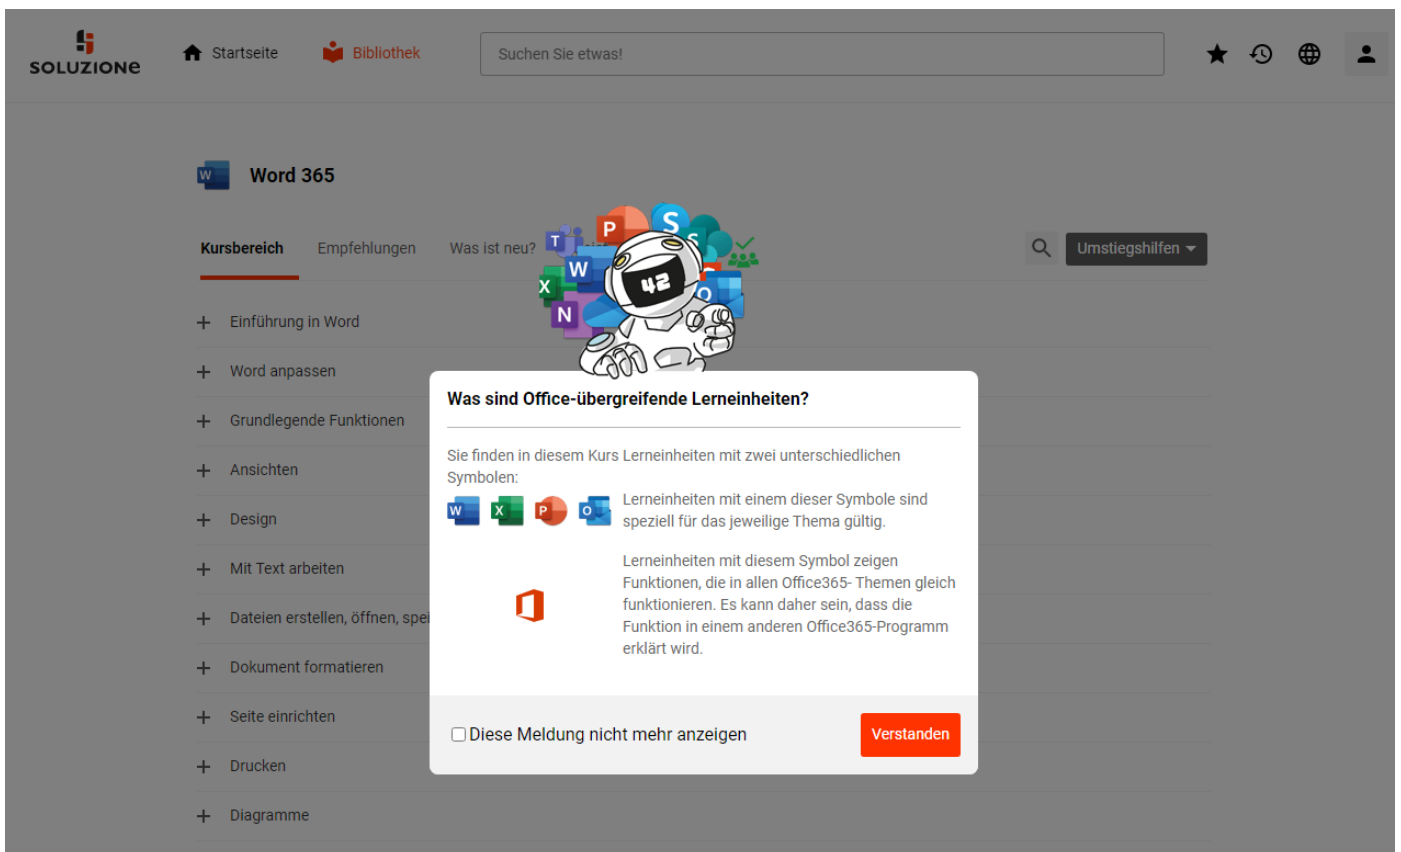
SOLUZIONE

Startseite

Bibliothek

Suchen Sie etwas!

Word 365

Kursbereich

Empfehlungen

Was ist neu?

Umstiegshilfen

+ Einführung in Word

+ Word anpassen

+ Grundlegende Funktionen

+ Ansichten

+ Design

+ Mit Text arbeiten

+ Dateien erstellen, öffnen, spei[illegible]

+ Dokument formatieren

+ Seite einrichten

+ Drucken

+ Diagramme

42

Was sind Office-übergreifende Lerneinheiten?

Sie finden in diesem Kurs Lerneinheiten mit zwei unterschiedlichen Symbolen:

Lerneinheiten mit einem dieser Symbole sind speziell für das jeweilige Thema gültig.

Lerneinheiten mit diesem Symbol zeigen Funktionen, die in allen Office365- Themen gleich funktionieren. Es kann daher sein, dass die Funktion in einem anderen Office365-Programm erklärt wird.

Diese Meldung nicht mehr anzeigen

Verstanden